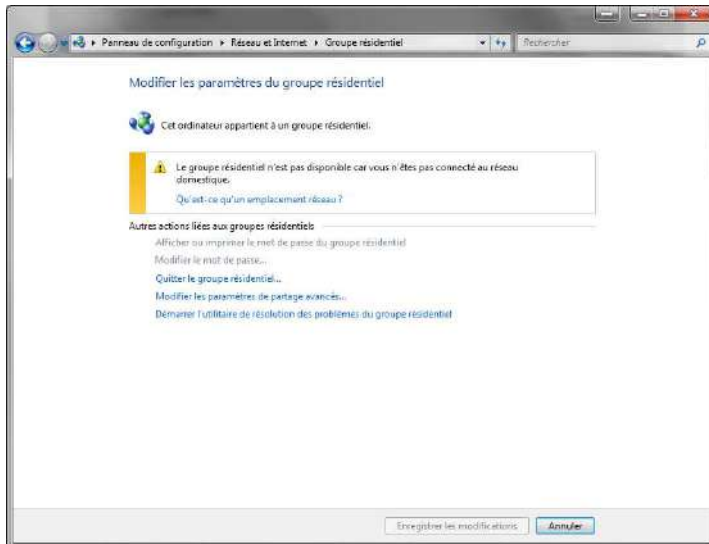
▸ Panneau de configuration ▸ Réseau et Internet ▸ Groupe résidentiel

Rechercher

Modifier les paramètres du groupe résidentiel

Cet ordinateur appartient à un groupe résidentiel.

Le groupe résidentiel n'est pas disponible car vous n'êtes pas connecté au réseau domestique.

Qu'est-ce qu'un emplacement réseau ?

Autres actions liées aux groupes résidentiels

Afficher ou imprimer le mot de passe du groupe résidentiel

Modifier le mot de passe...

Quitter le groupe résidentiel...

Modifier les paramètres de partage avancés...

Démarrer l'utilitaire de résolution des problèmes du groupe résidentiel

Enregistrer les modifications

Annuler